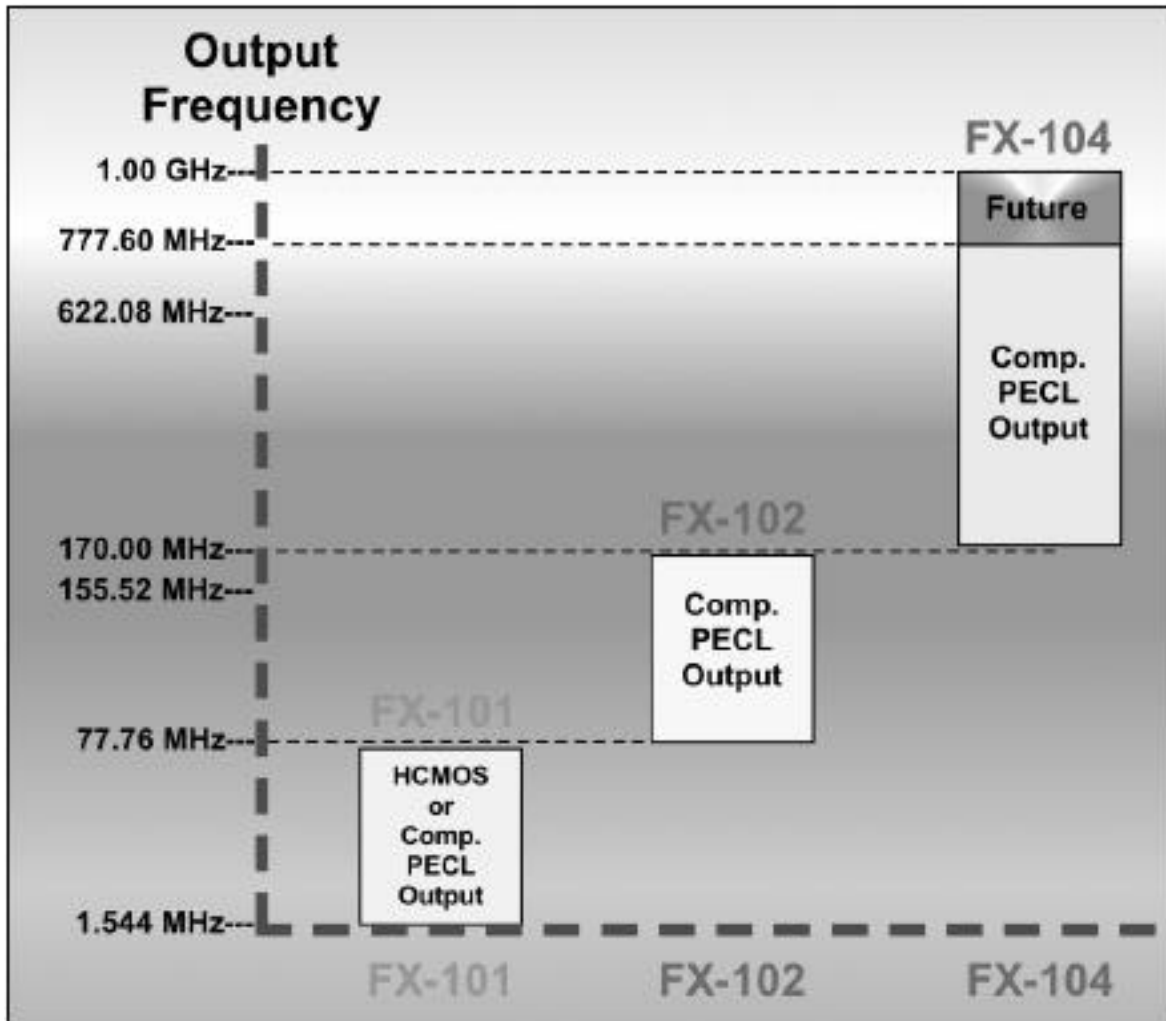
Output Frequency

FX-104

1.00 GHz---

Future

777.60 MHz---

622.08 MHz---

Comp. PECL Output

FX-102

170.00 MHz---

155.52 MHz---

Comp. PECL Output

FX-101

77.76 MHz---

HCMOS or Comp. PECL Output

1.544 MHz---

FX-101 FX-102 FX-104